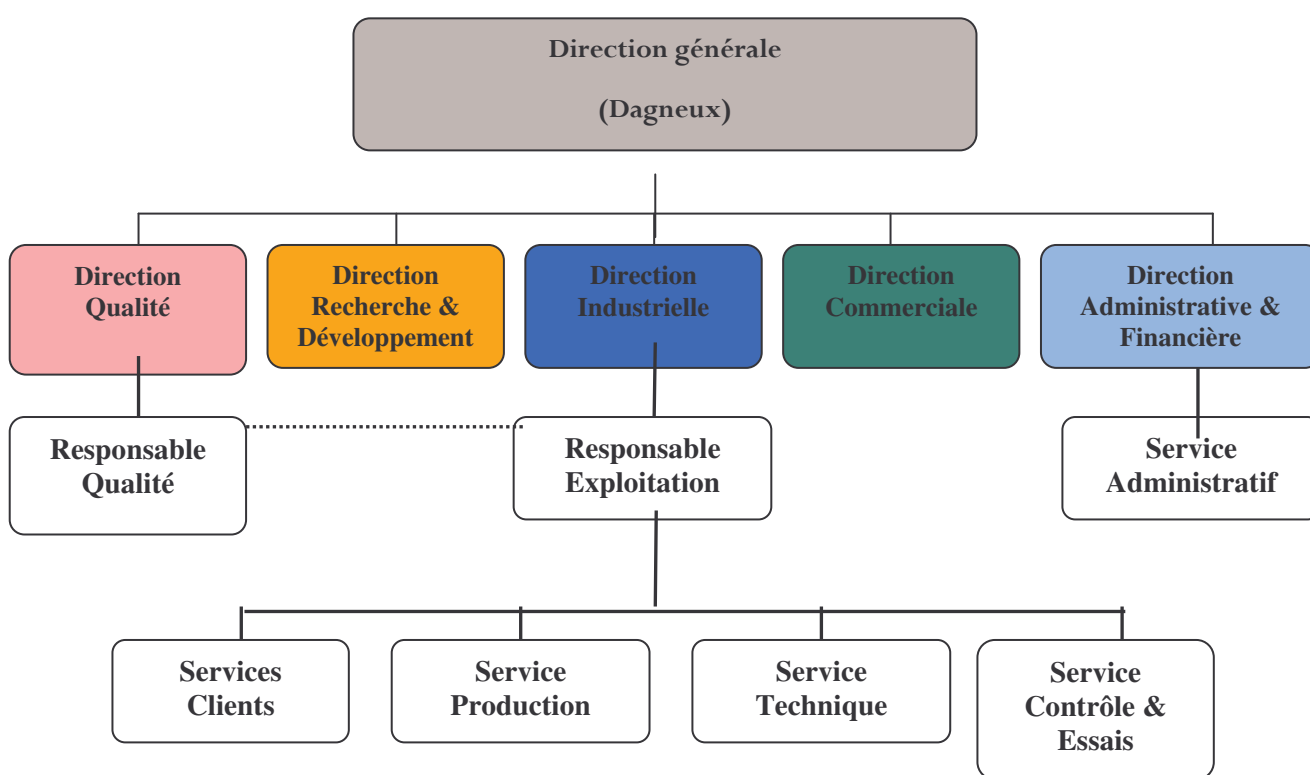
Direction générale

(Dagneux)

Direction Qualité

Direction Recherche & Développement

Direction Industrielle

Direction Commerciale

Direction Administrative & Financière

Responsable Qualité

Responsable Exploitation

Service Administratif

Services Clients

Service Production

Service Technique

Service Contrôle & Essais